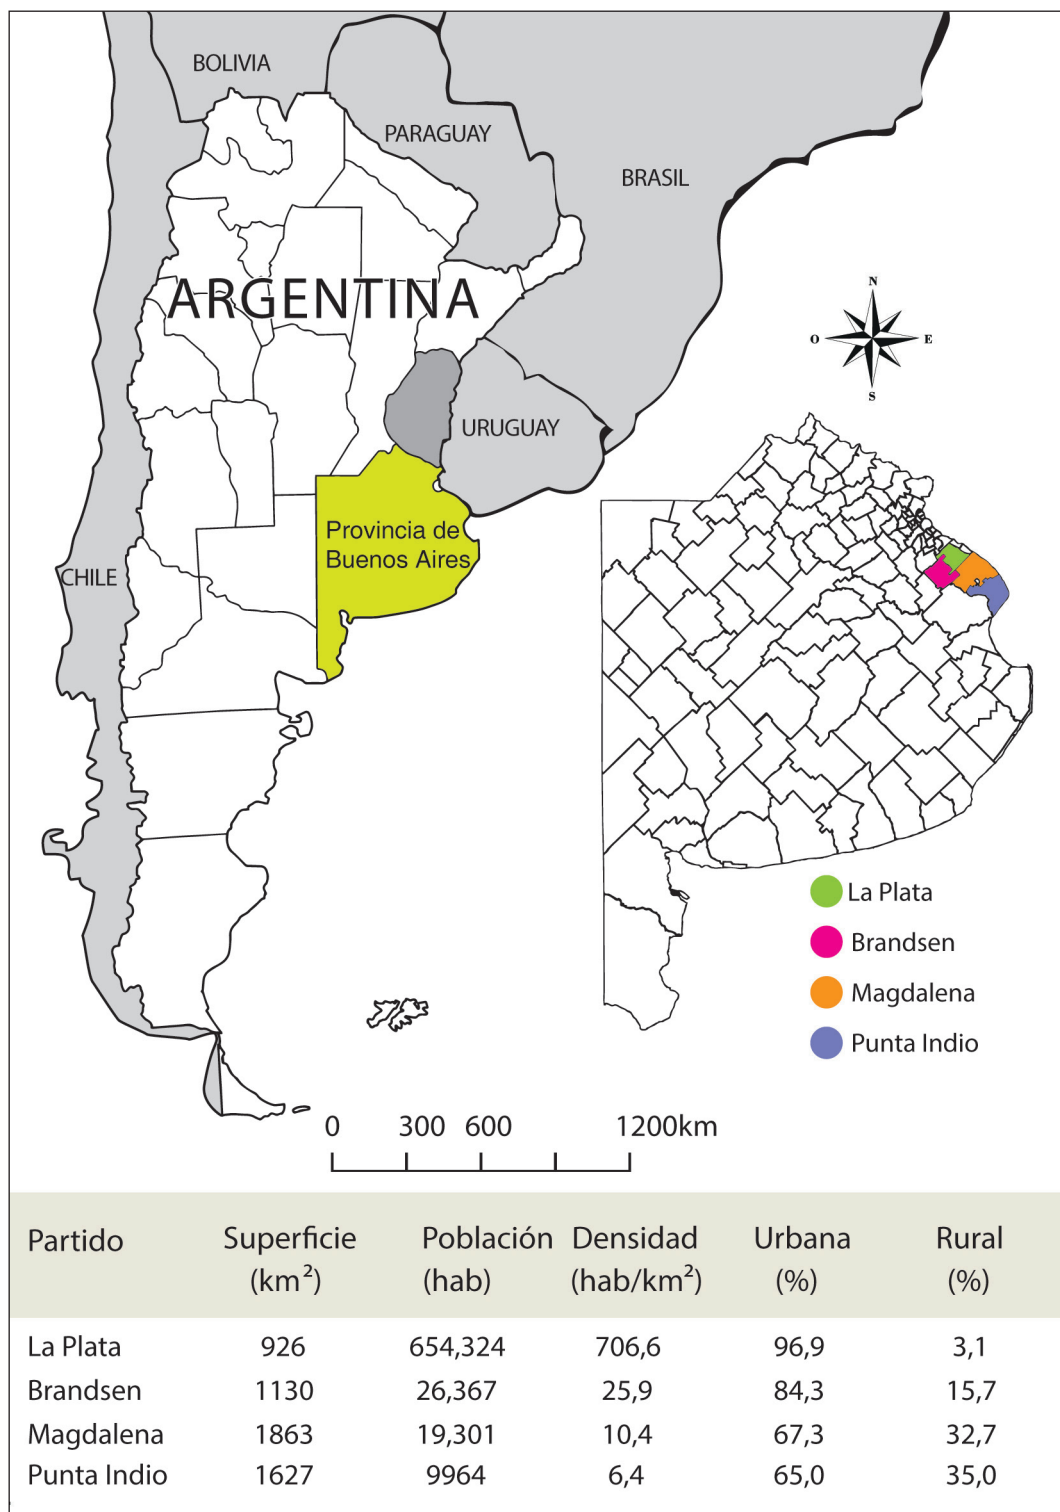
BOLIVIA

PARAGUAY

BRASIL

ARGENTINA

N

O

E

S

URUGUAY

CHILE

Provincia de Buenos Aires

La Plata

Brandsen

Magdalena

Punta Indio

0 300 600 1200km

| Partido | Superficie ($km^2$) | Población (hab) | Densidad (hab/$km^2$) | Urbana (%) | Rural (%) |
|---|---|---|---|---|---|
| La Plata | 926 | 654,324 | 706,6 | 96,9 | 3,1 |
| Brandsen | 1130 | 26,367 | 25,9 | 84,3 | 15,7 |
| Magdalena | 1863 | 19,301 | 10,4 | 67,3 | 32,7 |
| Punta Indio | 1627 | 9964 | 6,4 | 65,0 | 35,0 |